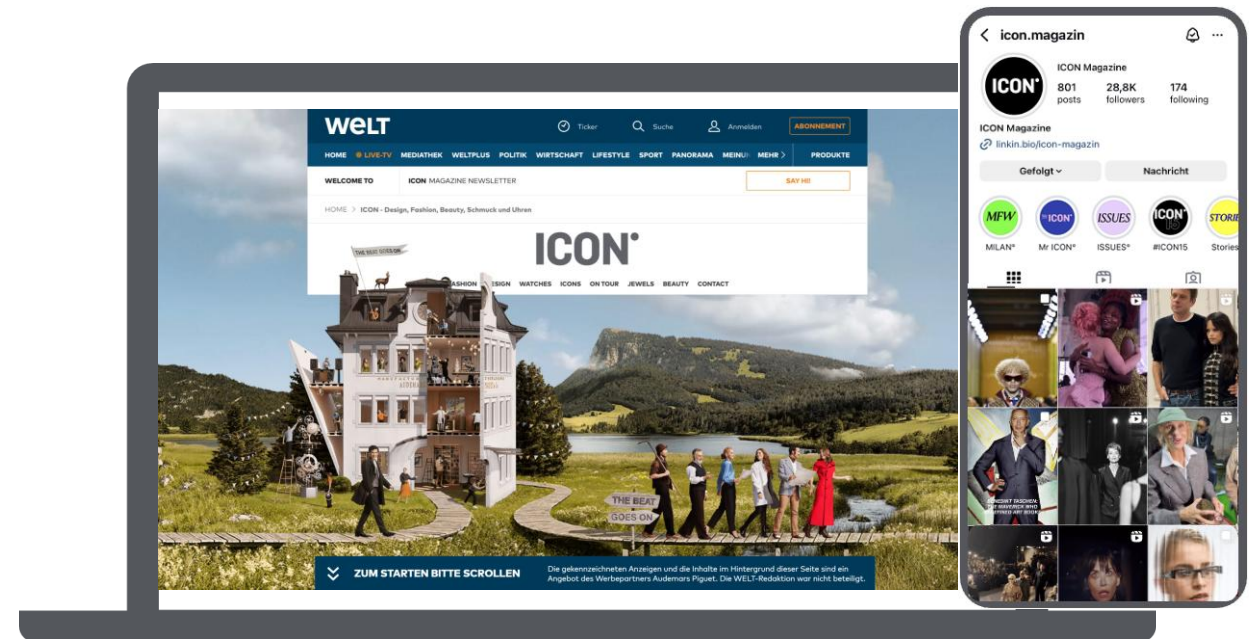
WELT
Ticker
Suche
Anmelden
ABONNEMENT
HOME LIVE-TV MEDIATHEK WELTPLUS POLITIK WIRTSCHAFT LIFESTYLE SPORT PANORAMA MEINUN MEHR PRODUKTE
WELCOME TO
ICON MAGAZINE NEWSLETTER
SAY HI!
HOME > ICON - Design, Fashion, Beauty, Schmuck und Uhren
ICON
THE BEAT GOES ON
FASHION DESIGN WATCHES ICONS ON TOUR JEWELS BEAUTY CONTACT
THE BEAT GOES ON
ZUM STARTEN BITTE SCROLLEN
Die gekennzeichneten Anzeigen und die Inhalte im Hintergrund dieser Seite sind ein Angebot des Werbepartners Audemars Piguet. Die WELT-Redaktion war nicht beteiligt.

icon.magazin
ICON
ICON Magazine
801 posts
28,8K followers
174 following
ICON Magazine
linkin.bio/icon-magazin
Gefolgt
Nachricht
MFW
MILAN°
Mr ICON
Mr ICON°
ISSUES
ISSUES°
ICON
#ICON15
STORIES
Stories
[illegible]